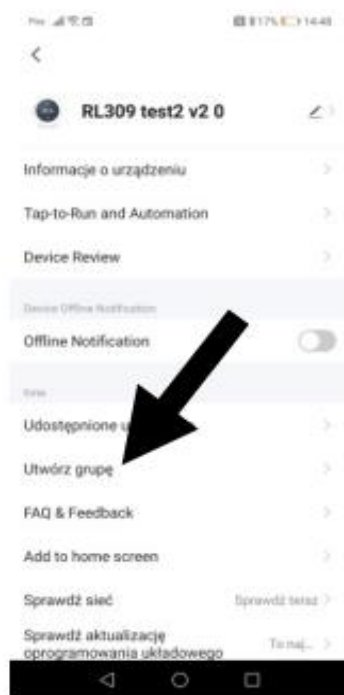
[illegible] 17% 14:48

<

RL309 test2 v2 0

Informacje o urządzeniu

Tap-to-Run and Automation

Device Review

Device Offline Notification

Offline Notification

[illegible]

Udostępnione u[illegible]

Utwórz grupę

FAQ & Feedback

Add to home screen

Sprawdź sieć

Sprawdź teraz

Sprawdź aktualizację oprogramowania układowego

To naj...